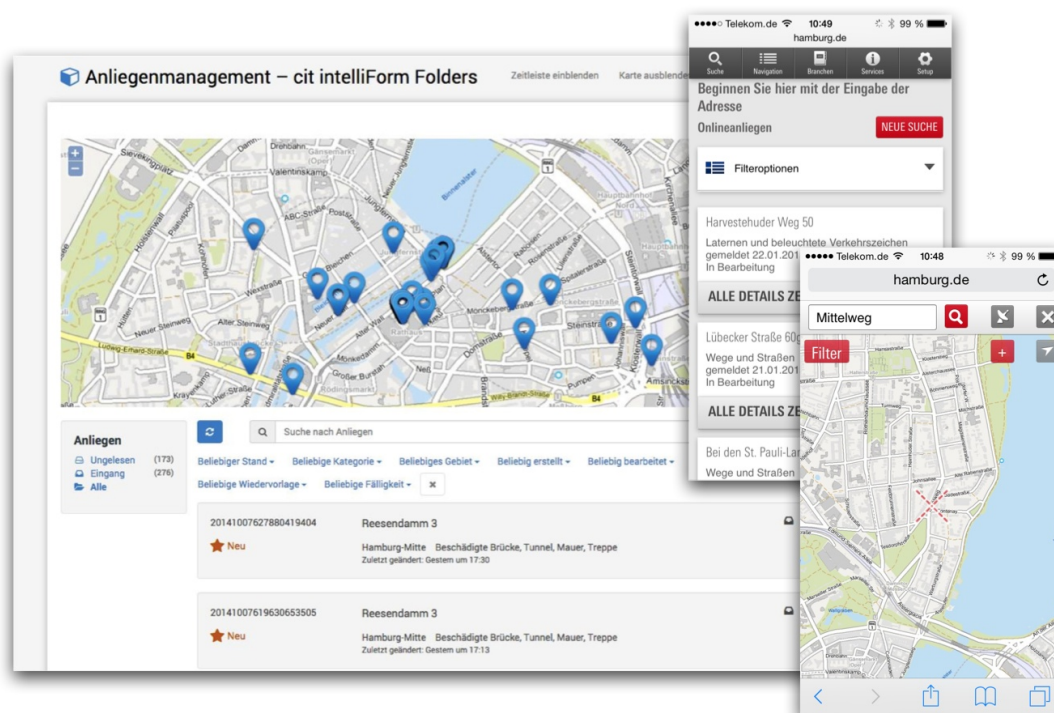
Anliegenmanagement – cit intelliForm Folders

Zeitleiste einblenden

Karte ausblende

Anliegen
Ungelesen (173)
Eingang (276)
Alle

Suche nach Anliegen

Beliebiger Stand ▾ Beliebige Kategorie ▾ Beliebiges Gebiet ▾ Beliebig erstellt ▾ Beliebig bearbeitet ▾
Beliebige Wiedervorlage ▾ Beliebige Fälligkeit ▾ ×

20141007627880419404
Neu
Reesendamm 3
Hamburg-Mitte Beschädigte Brücke, Tunnel, Mauer, Treppe
Zuletzt geändert: Gestern um 17:30

20141007619630653505
Neu
Reesendamm 3
Hamburg-Mitte Beschädigte Brücke, Tunnel, Mauer, Treppe
Zuletzt geändert: Gestern um 17:13

••••○ Telekom.de 10:49 99 %
hamburg.de
Suche Navigation Branchen Services Setup
Beginnen Sie hier mit der Eingabe der Adresse
Onlineanliegen
NEUE SUCHE
Filteroptionen

Harvestehuder Weg 50
Laternen und beleuchtete Verkehrszeichen
gemeldet 22.01.
In Bearbeitung
ALLE DETAILS ZE

Lübecker Straße 60
Wege und Straßen
gemeldet 21.01.201
In Bearbeitung
ALLE DETAILS ZE

Bei den St. Pauli-La
Wege und Straßen

••••• Telekom.de 10:48 99 %
hamburg.de
Mittelweg
Filter